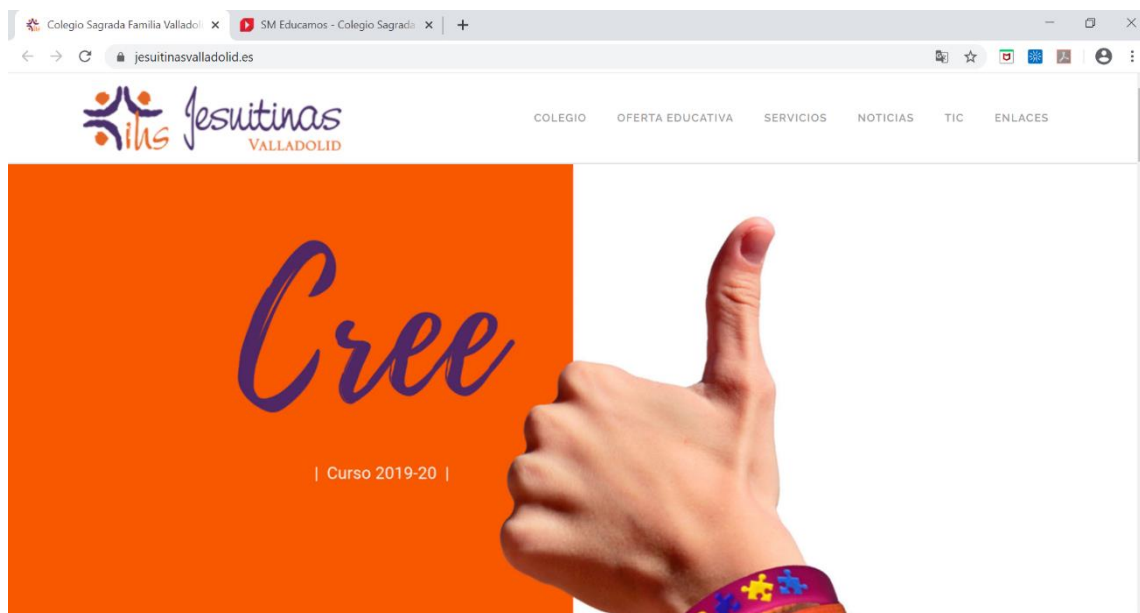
Colegio Sagrada Familia Valladol ×
SM Educamos - Colegio Sagrada ×
+
jesuitinasvalladolid.es

ihs Jesuitinas
VALLADOLID

COLEGIO
OFERTA EDUCATIVA
SERVICIOS
NOTICIAS
TIC
ENLACES

Cree

| Curso 2019-20 |